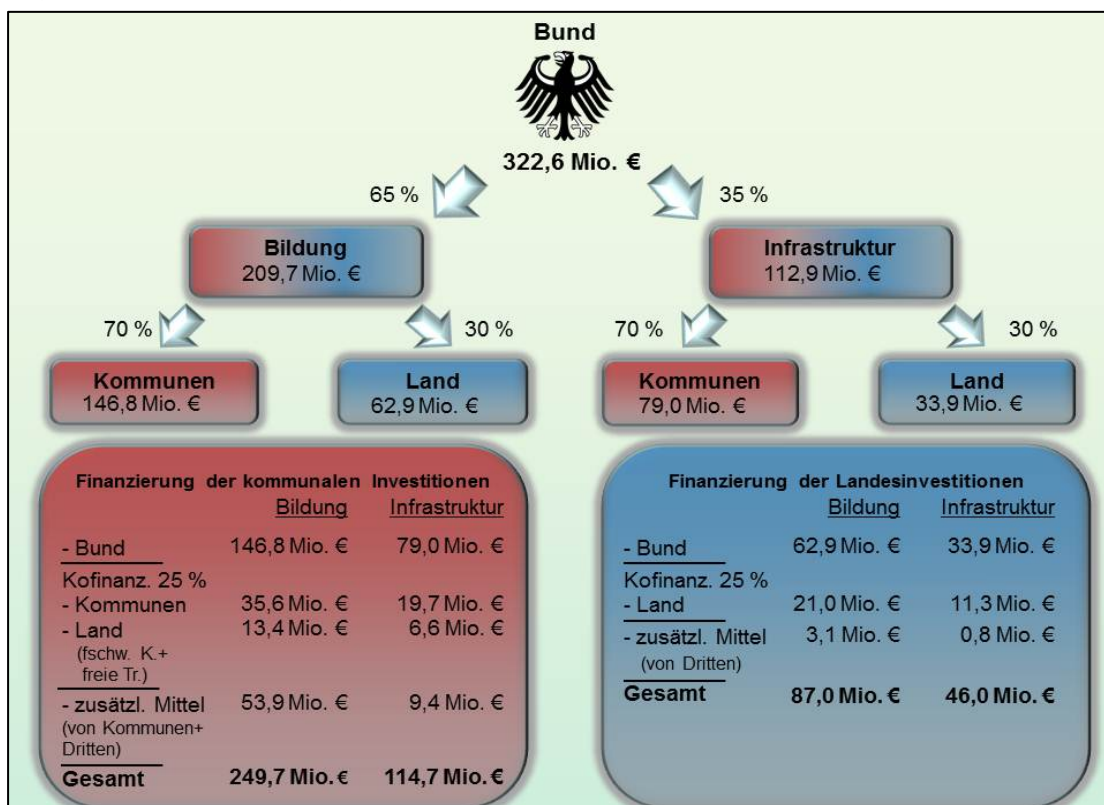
Bund

322,6 Mio. €

65 %

35 %

Bildung
209,7 Mio. €

Infrastruktur
112,9 Mio. €

70 %

30 %

70 %

30 %

Kommunen
146,8 Mio. €

Land
62,9 Mio. €

Kommunen
79,0 Mio. €

Land
33,9 Mio. €

Finanzierung der kommunalen Investitionen

| | Bildung | Infrastruktur |
|---|---|---|
| - Bund | 146,8 Mio. € | 79,0 Mio. € |
| Kofinanz. 25 % | | |
| - Kommunen | 35,6 Mio. € | 19,7 Mio. € |
| - Land (fschw. K.+ freie Tr.) | 13,4 Mio. € | 6,6 Mio. € |
| - zusätzl. Mittel (von Kommunen+ Dritten) | 53,9 Mio. € | 9,4 Mio. € |
| Gesamt | 249,7 Mio. € | 114,7 Mio. € |

Finanzierung der Landesinvestitionen

| | Bildung | Infrastruktur |
|---|---|---|
| - Bund | 62,9 Mio. € | 33,9 Mio. € |
| Kofinanz. 25 % | | |
| - Land | 21,0 Mio. € | 11,3 Mio. € |
| - zusätzl. Mittel (von Dritten) | 3,1 Mio. € | 0,8 Mio. € |
| Gesamt | 87,0 Mio. € | 46,0 Mio. € |